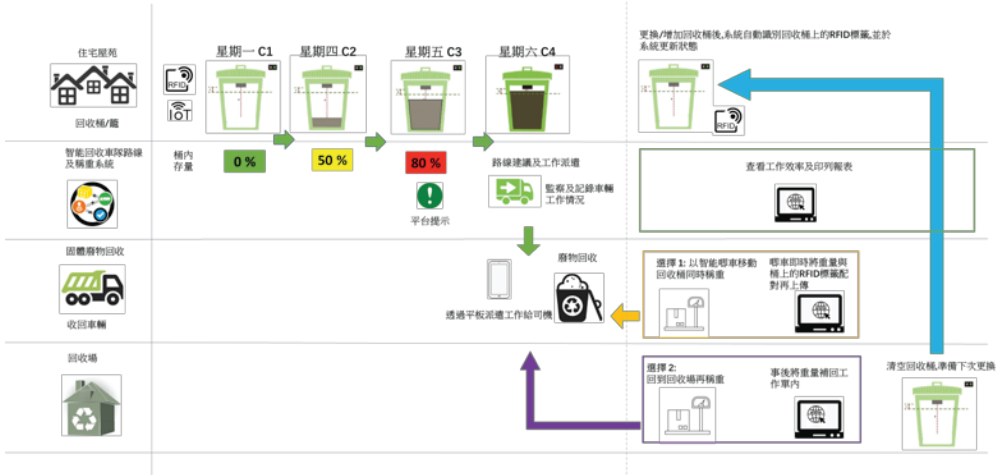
住宅屋苑

RFID

IoT

回收桶/箱

星期一 C1

星期四 C2

星期五 C3

星期六 C4

更換/增加回收桶後,系統自動識別回收桶上的RFID標籤,並於系統更新狀態

RFID

智能回收車隊路線及稱重系統

桶內存量

0 %

50 %

80 %

平台提示

路線建議及工作派遣

監察及記錄車輛工作情況

查看工作效率及印列報表

固體廢物回收

收回車輛

廢物回收

透過平板派遣工作給司機

選擇 1: 以智能嘜車移動回收桶同時稱重

嘜車即時將重量與桶上的RFID標籤配對再上傳

回收場

選擇 2: 回到回收場再稱重

事後將重量補回工作單內

清空回收桶,準備下次更換